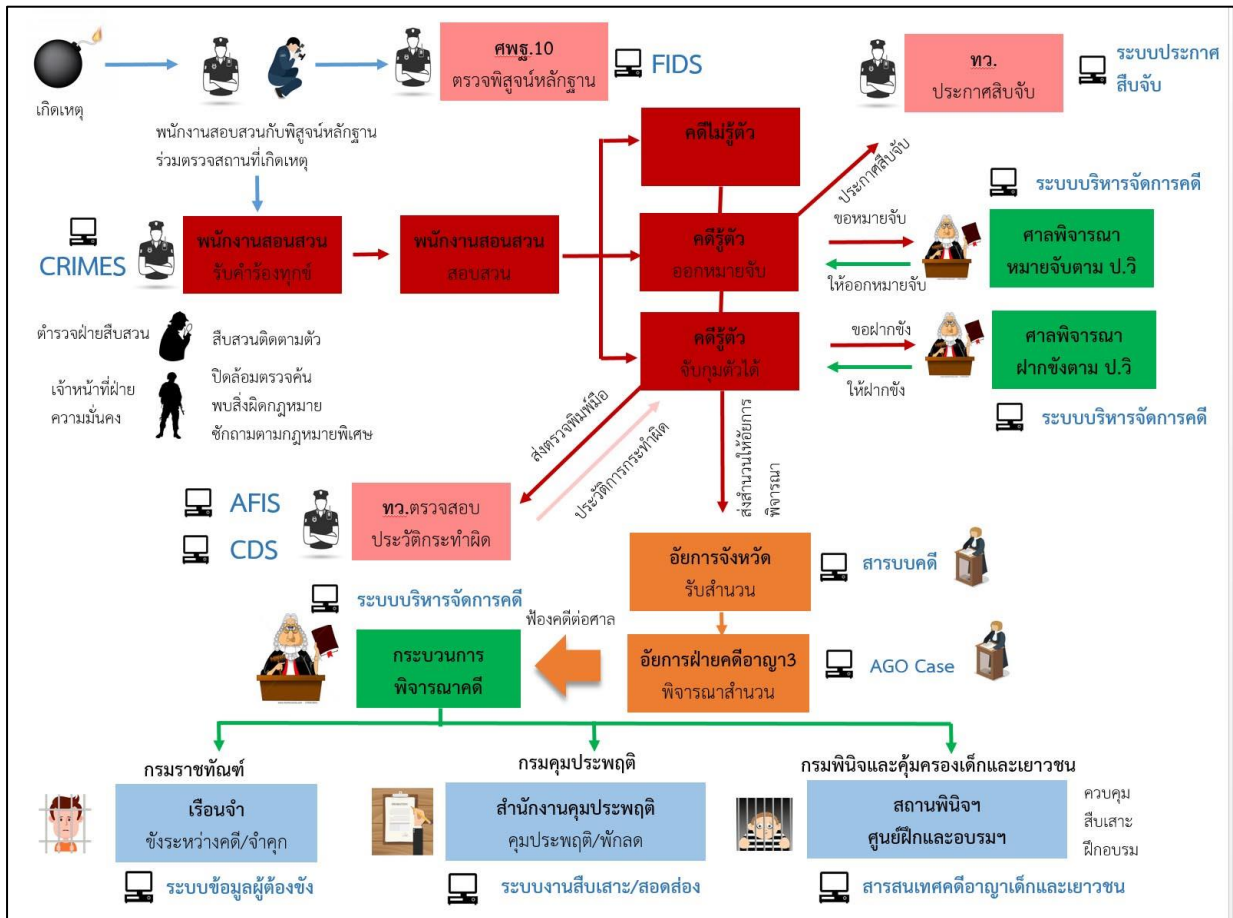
เกิดเหตุ

ศพฐ.10
ตรวจพิสูจน์หลักฐาน

FIDS

ทว.
ประกาศสืบจับ

ระบบประกาศสืบจับ

พนักงานสอบสวนกับพิสูจน์หลักฐาน ร่วมตรวจสถานที่เกิดเหตุ

คดีไม่รู้ตัว

ประกาศสืบจับ

ระบบบริหารจัดการคดี

CRIMES

พนักงานสอบสวน
รับคำร้องทุกข์

พนักงานสอบสวน
สอบสวน

คดีรู้ตัว
ออกหมายจับ

ขอหมายจับ

ให้ออกหมายจับ

ศาลพิจารณา
หมายจับตาม ป.วิ

ตำรวจฝ่ายสืบสวน

สืบสวนติดตามตัว

เจ้าหน้าที่ฝ่ายความมั่นคง

ปิดล้อมตรวจค้น
พบสิ่งผิดกฎหมาย
ซักถามตามกฎหมายพิเศษ

คดีรู้ตัว
จับกุมตัวได้

ขอฝากขัง

ให้ฝากขัง

ศาลพิจารณา
ฝากขังตาม ป.วิ

ระบบบริหารจัดการคดี

ส่งตรวจพิมพ์มือ

ประวัติการกระทำผิด

ส่งสำนวนให้อัยการพิจารณา

AFIS

CDS

ทว.ตรวจสอบ
ประวัติกระทำผิด

อัยการจังหวัด
รับสำนวน

สารบบคดี

ระบบบริหารจัดการคดี

ฟ้องคดีต่อศาล

กระบวนการ
พิจารณาคดี

อัยการฝ่ายคดีอาญา3
พิจารณาสำนวน

AGO Case

กรมราชทัณฑ์

เรือนจำ
ขังระหว่างคดี/จำคุก

ระบบข้อมูลผู้ต้องขัง

กรมคุมประพฤติ

สำนักงานคุมประพฤติ
คุมประพฤติ/พักลด

ระบบงานสืบเสาะ/สอดส่อง

กรมพินิจและคุ้มครองเด็กและเยาวชน

สถานพินิจฯ
ศูนย์ฝึกและอบรมฯ

ควบคุม
สืบเสาะ
ฝึกอบรม

สารสนเทศคดีอาญาเด็กและเยาวชน